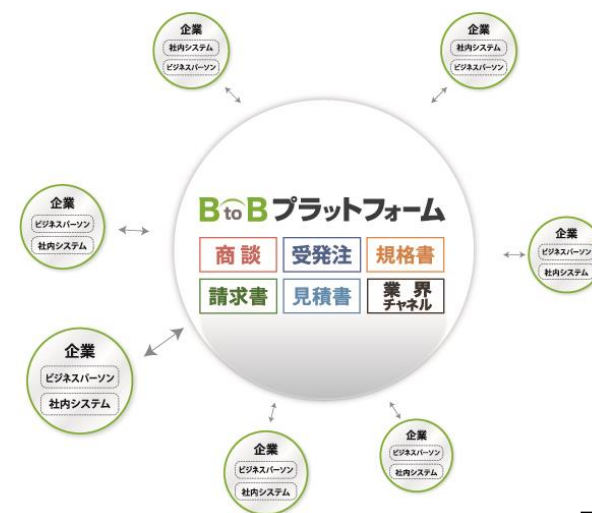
企業
社内システム
ビジネスパーソン

企業
社内システム
ビジネスパーソン

企業
ビジネスパーソン
社内システム

BtoBプラットフォーム

| 商談 | 受発注 | 規格書 |
|---|---|---|
| 請求書 | 見積書 | 業界チャネル |

企業
ビジネスパーソン
社内システム

企業
ビジネスパーソン
社内システム

企業
ビジネスパーソン
社内システム

企業
ビジネスパーソン
社内システム